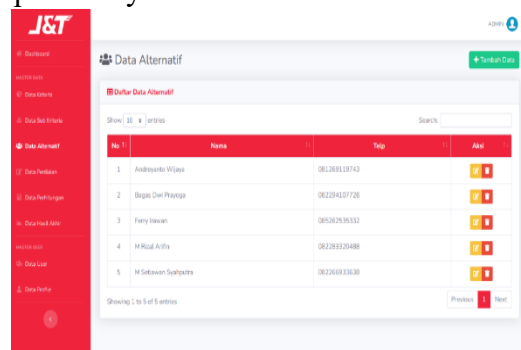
J&T

ADMIN

Dashboard

MASTER DATA

Data Kriteria

Data Sub Kriteria

Data Alternatif

Data Penilaian

Data Perhitungan

Data Hasil Akhir

MASTER USER

Data User

Data Profile

Data Alternatif

+ Tambah Data

Daftar Data Alternatif

Show 10 entries

Search:

| No | Nama | Telp | Aksi |
|---|---|---|---|
| 1 | Andreyanto Wijaya | 081269119743 | |
| 2 | Bagas Dwi Prayoga | 082284107726 | |
| 3 | Feny Irawan | 085362636332 | |
| 4 | M Rizal Arifin | 082269320488 | |
| 5 | M Setiawan Syahputra | 082260933638 | |

Showing 1 to 5 of 5 entries

Previous 1 Next